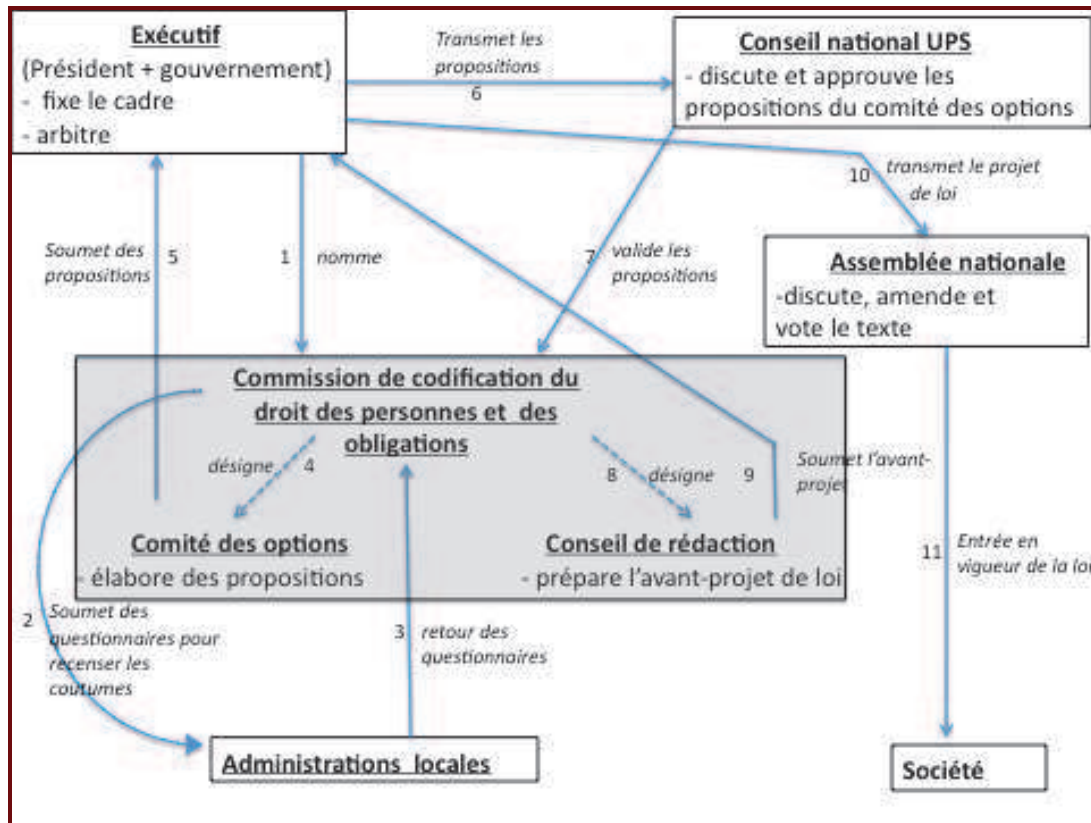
Exécutif
(Président + gouvernement)
- fixe le cadre
- arbitre

Transmet les propositions
6

Conseil national UPS
- discute et approuve les propositions du comité des options

10 transmet le projet de loi

Soumet des propositions 5

1 nomme

7 valide les propositions

Assemblée nationale
-discute, amende et vote le texte

Commission de codification du droit des personnes et des obligations

désigne 4

8 désigne 9

Soumet l'avant-projet

Comité des options
- élabore des propositions

Conseil de rédaction
- prépare l'avant-projet de loi

11 Entrée en vigueur de la loi

2 Soumet des questionnaires pour recenser les coutumes

3 retour des questionnaires

Administrations locales

Société